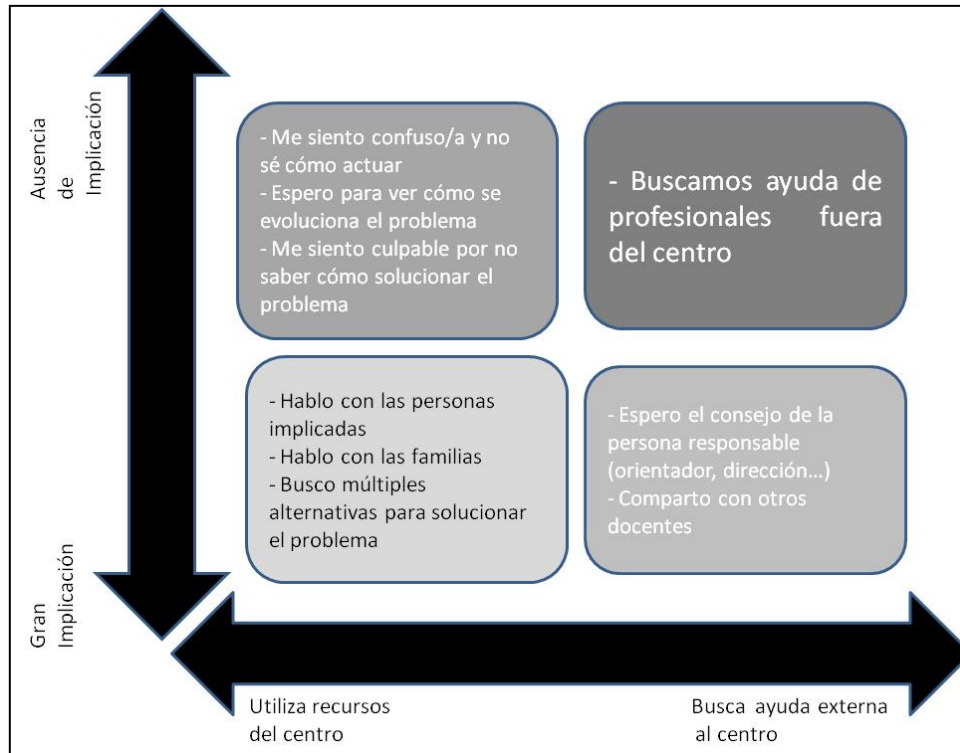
Ausencia de Implicación

- Me siento confuso/a y no sé cómo actuar
- Espero para ver cómo se evoluciona el problema
- Me siento culpable por no saber cómo solucionar el problema

- Buscamos ayuda de profesionales fuera del centro

- Hablo con las personas implicadas
- Hablo con las familias
- Busco múltiples alternativas para solucionar el problema

- Espero el consejo de la persona responsable (orientador, dirección…)
- Comparto con otros docentes

Gran Implicación

Utiliza recursos del centro

Busca ayuda externa al centro